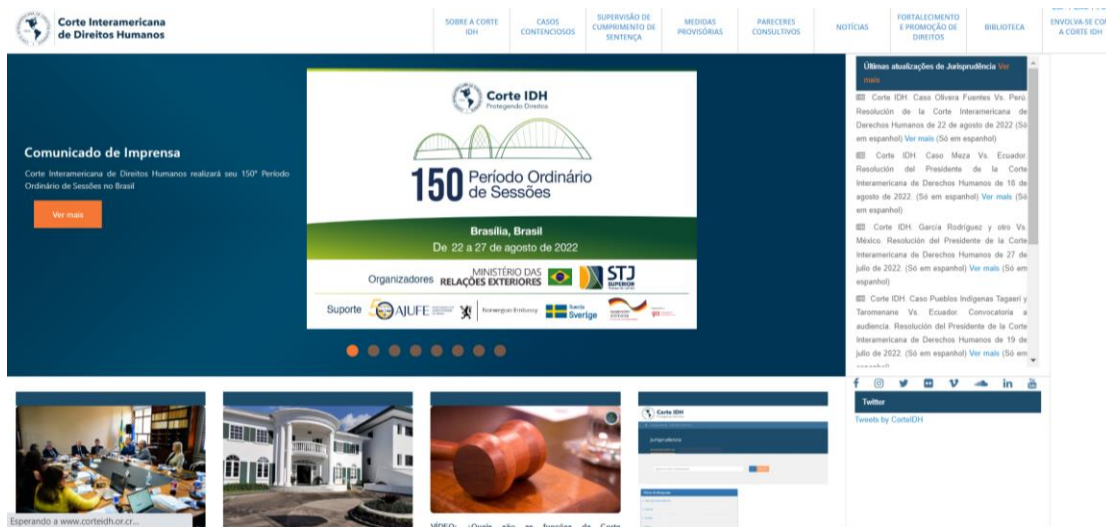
Corte Interamericana de Direitos Humanos

SOBRE A CORTE IDH
CASOS CONTENCIOSOS
SUPERVISÃO DE CUMPRIMENTO DE SENTENÇA
MEDIDAS PROVISÓRIAS
PARECERES CONSULTIVOS
NOTÍCIAS
FORTALECIMENTO E PROMOÇÃO DE DIREITOS
BIBLIOTECA
ENVOLVA-SE COM A CORTE IDH

Comunicado de Imprensa

Corte Interamericana de Direitos Humanos realizará seu 150° Período Ordinário de Sessões no Brasil

Ver mais

Corte IDH
Protegendo Direitos

150 Período Ordinário de Sessões

Brasília, Brasil
De 22 a 27 de agosto de 2022

Organizadores MINISTÉRIO DAS RELAÇÕES EXTERIORES STJ

Suporte AJUFE Norwegian Embassy Sverige

Últimas atualizações de Jurisprudência Ver mais

Corte IDH. Caso Olivera Fuentes Vs. Perú. Resolución de la Corte Interamericana de Derechos Humanos de 22 de agosto de 2022 (Só em espanhol) Ver mais (Só em espanhol)

Corte IDH. Caso Meza Vs. Ecuador. Resolución del Presidente de la Corte Interamericana de Derechos Humanos de 18 de agosto de 2022. (Só em espanhol) Ver mais (Só em espanhol)

Corte IDH. García Rodríguez y otro Vs. México. Resolución del Presidente de la Corte Interamericana de Derechos Humanos de 27 de julio de 2022. (Só em espanhol) Ver mais (Só em espanhol)

Corte IDH. Caso Pueblos Indígenas Tagaeri y Taromenane Vs. Ecuador. Convocatoria a audiencia. Resolución del Presidente de la Corte Interamericana de Derechos Humanos de 19 de julio de 2022. (Só em espanhol) Ver mais (Só em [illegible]

Twitter

Tweets by CorteIDH

Corte IDH

Jurisprudencia

VIDEO: ¿Quais são as funções da Corte

Esperando a www.corteidh.or.cr...